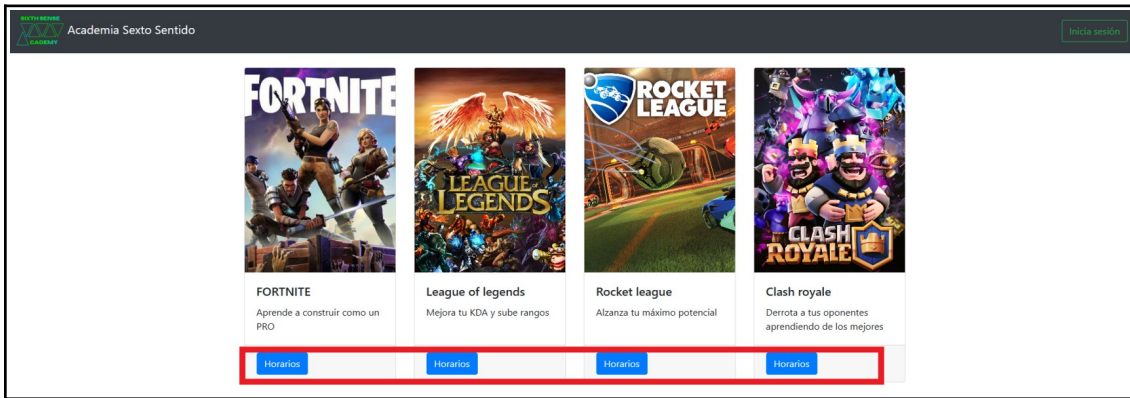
SIXTH SENSE ACADEMY
Academia Sexto Sentido

Inicia sesión

FORTNITE

FORTNITE
Aprende a construir como un PRO
Horarios

LEAGUE OF LEGENDS

League of legends
Mejora tu KDA y sube rangos
Horarios

ROCKET LEAGUE

Rocket league
Alzanza tu máximo potencial
Horarios

CLASH ROYALE

Clash royale
Derrota a tus oponentes aprendiendo de los mejores
Horarios